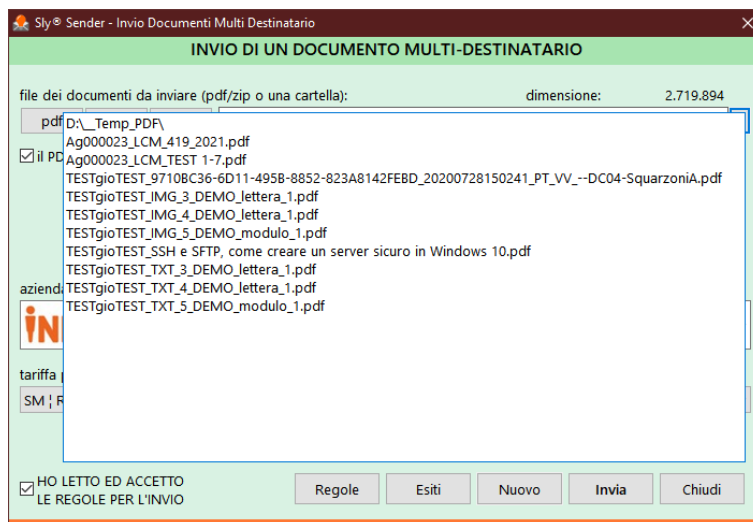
Sly® Sender - Invio Documenti Multi Destinatario

INVIO DI UN DOCUMENTO MULTI-DESTINATARIO

file dei documenti da inviare (pdf/zip o una cartella):

dimensione:

2.719.894

pdf

il PD

D:\__Temp_PDF\
Ag000023_LCM_419_2021.pdf
Ag000023_LCM_TEST 1-7.pdf
TESTgioTEST_9710BC36-6D11-495B-8852-823A8142FEBD_20200728150241_PT_VV_--DC04-SquarzoniA.pdf
TESTgioTEST_IMG_3_DEMO_lettera_1.pdf
TESTgioTEST_IMG_4_DEMO_lettera_1.pdf
TESTgioTEST_IMG_5_DEMO_modulo_1.pdf
TESTgioTEST_SSH e SFTP, come creare un server sicuro in Windows 10.pdf
TESTgioTEST_TXT_3_DEMO_lettera_1.pdf
TESTgioTEST_TXT_4_DEMO_lettera_1.pdf
TESTgioTEST_TXT_5_DEMO_modulo_1.pdf

aziend

IN

tariffa

SM ¦ R

HO LETTO ED ACCETTO LE REGOLE PER L'INVIO

Regole

Esiti

Nuovo

Invia

Chiudi